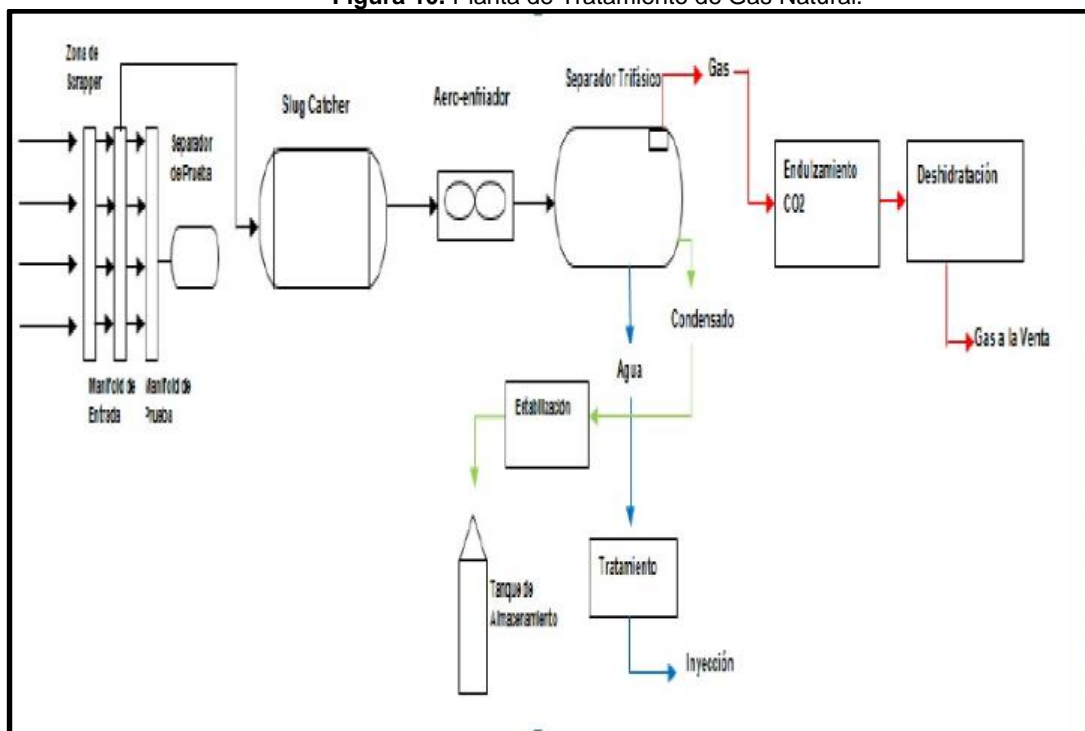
**Figura 10.** Planta de Tratamiento de Gas Natural.

Zona de Scrapper

Separador de Prueba

Slug Catcher

Aero-enfriador

Separador Trifásico

Gas

Endulzamiento CO2

Deshidratación

Gas a la Venta

Condensado

Agua

Manifold de Entrada

Manifold de Prueba

Estabilización

Tanque de Almacenamiento

Tratamiento

Inyección